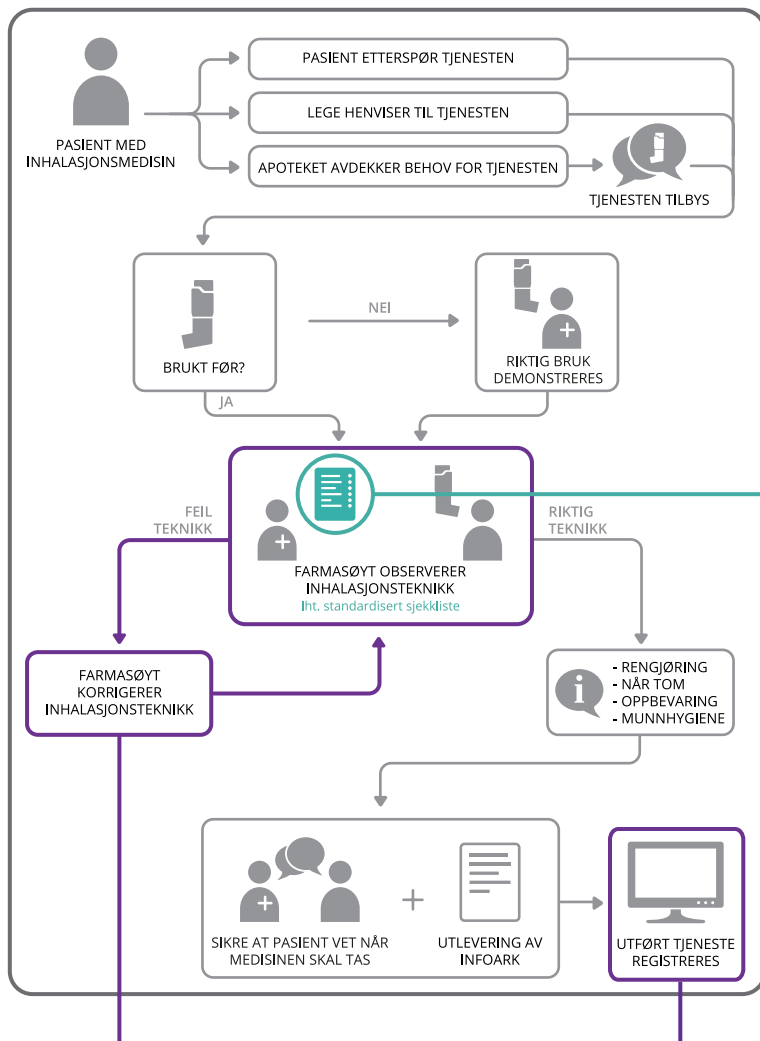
PASIENT MED INHALASJONSMEDISIN

PASIENT ETTERSPØR TJENESTEN

LEGE HENVISER TIL TJENESTEN

APOTEKET AVDEKKER BEHOV FOR TJENESTEN

TJENESTEN TILBYS

BRUKT FØR?

NEI

RIKTIG BRUK DEMONSTRERES

JA

FEIL TEKNIKK

FARMASØYT OBSERVERER INHALASJONSTEKNIKK
Iht. standardisert sjekkliste

RIKTIG TEKNIKK

FARMASØYT KORRIGERER INHALASJONSTEKNIKK

- RENGJØRING
- NÅR TOM
- OPPBEVARING
- MUNNHYGIENE

SIKRE AT PASIENT VET NÅR MEDISINEN SKAL TAS

+

UTLEVERING AV INFOARK

UTFØRT TJENESTE REGISTRERES